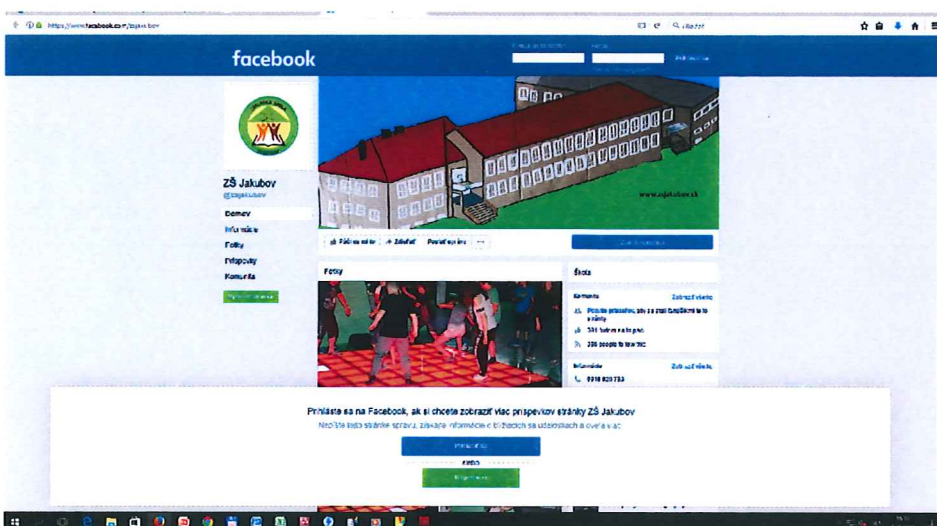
https://www.facebook.com/zsjakubov

Hľadať

facebook

ZŠ Jakubov
@zsjakubov

Domov
Informácie
Fotky
Príspevky
Komunita

Páči sa mi to
Zdieľať
Poslať správu
...

www.zsjakubov.sk

Fotky

Škola

Komunita
Zobraziť všetko
Pozvite priateľov, aby sa stali fanúšikmi tejto stránky
331 ľudí sa to páči
336 people follow this

Informácie
Zobraziť všetko
0918 820 753

Prihláste sa na Facebook, ak si chcete zobraziť viac príspevkov stránky ZŠ Jakubov
Napíšte tejto stránke správu, získajte informácie o blížiacich sa udalostiach a oveľa viac

Prihlásiť sa
alebo
Vytvoriť nový účet